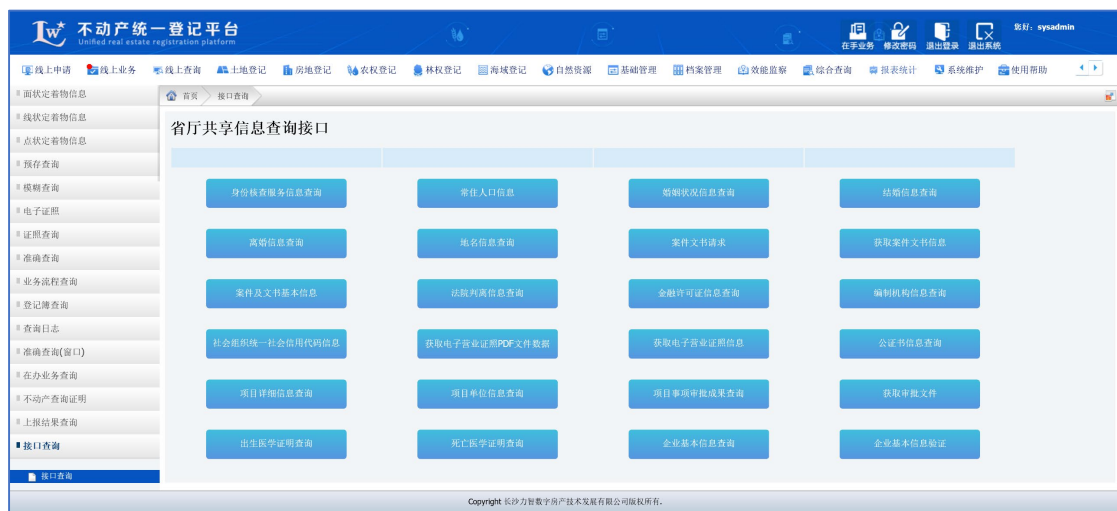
Lw 不动产统一登记平台
Unified real estate registration platform

在手业务 修改密码 退出登录 退出系统
您好：sysadmin

线上申请 线上业务 线上查询 土地登记 房地登记 农权登记 林权登记 海域登记 自然资源 基础管理 档案管理 效能监察 综合查询 报表统计 系统维护 使用帮助

面状定着物信息
线状定着物信息
点状定着物信息
预存查询
模糊查询
电子证照
证照查询
准确查询
业务流程查询
登记簿查询
查询日志
准确查询(窗口)
在办业务查询
不动产查询证明
上报结果查询
接口查询
接口查询

首页 接口查询

省厅共享信息查询接口

| | | | |
|---|---|---|---|
| 身份核查服务信息查询 | 常住人口信息 | 婚姻状况信息查询 | 结婚信息查询 |
| 离婚信息查询 | 地名信息查询 | 案件文书请求 | 获取案件文书信息 |
| 案件及文书基本信息 | 法院判离信息查询 | 金融许可证信息查询 | 编制机构信息查询 |
| 社会组织统一社会信用代码信息 | 获取电子营业证照PDF文件数据 | 获取电子营业证照信息 | 公证书信息查询 |
| 项目详细信息查询 | 项目单位信息查询 | 项目事项审批成果查询 | 获取审批文件 |
| 出生医学证明查询 | 死亡医学证明查询 | 企业基本信息查询 | 企业基本信息验证 |

Copyright 长沙力智数字房产技术发展有限公司版权所有.